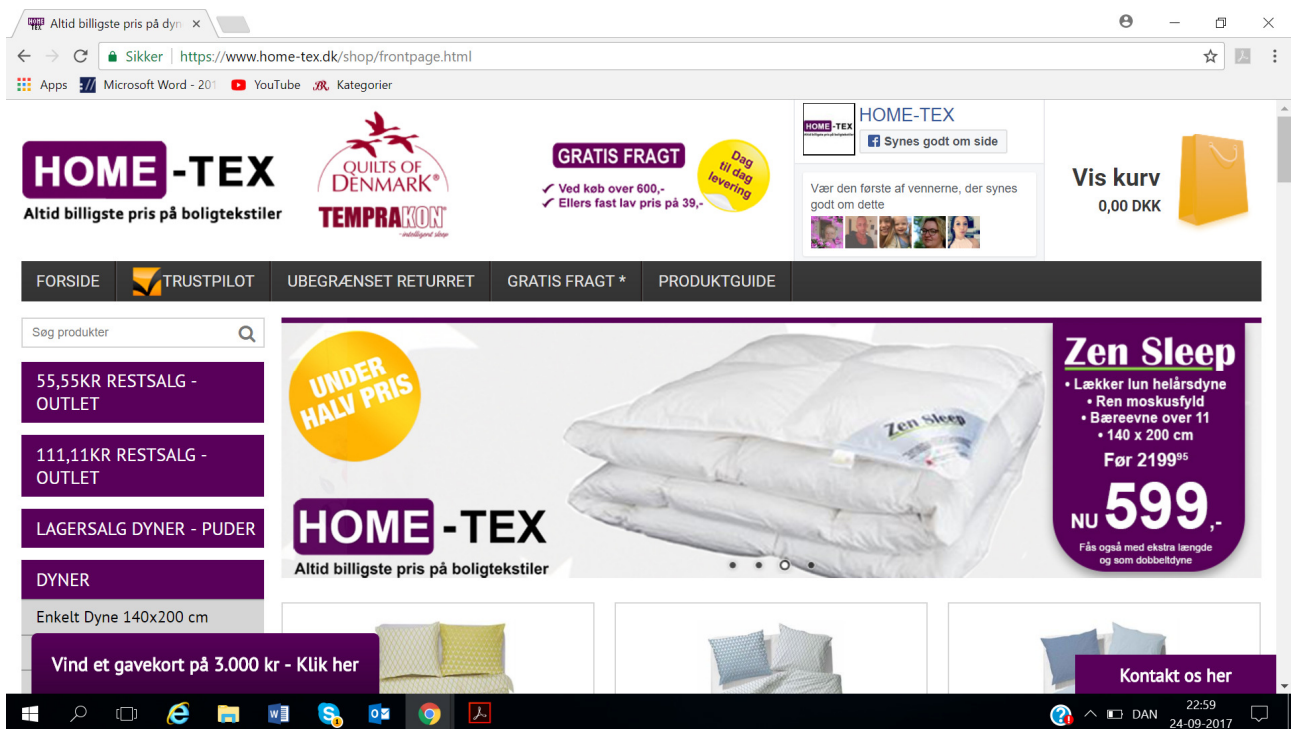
Altid billigste pris på dyn ×

Sikker | https://www.home-tex.dk/shop/frontpage.html

Apps Microsoft Word - 201 YouTube Kategorier

HOME-TEX
Altid billigste pris på boligtekstiler

QUILTS OF DENMARK®
TEMPRAKON
intelligent sleep

GRATIS FRAGT
✓ Ved køb over 600,-
✓ Ellers fast lav pris på 39,-
Dag til dag levering

HOME-TEX
Synes godt om side
Vær den første af vennerne, der synes godt om dette

Vis kurv
0,00 DKK

FORSIDE TRUSTPILOT UBEGRÆNSET RETURRET GRATIS FRAGT * PRODUKTGUIDE

Søg produkter

55,55KR RESTSALG - OUTLET
111,11KR RESTSALG - OUTLET
LAGERSALG DYNER - PUDER
DYNER
Enkelt Dyne 140x200 cm

UNDER HALV PRIS
Zen Sleep
HOME-TEX
Altid billigste pris på boligtekstiler

Zen Sleep
• Lækker lun helårsdyne
• Ren moskusfyld
• Bæreevne over 11
• 140 x 200 cm
Før 2199$^{95}$
NU 599,-
Fås også med ekstra længde og som dobbeltdyne

Vind et gavekort på 3.000 kr - Klik her
Kontakt os her

DAN 22:59 24-09-2017